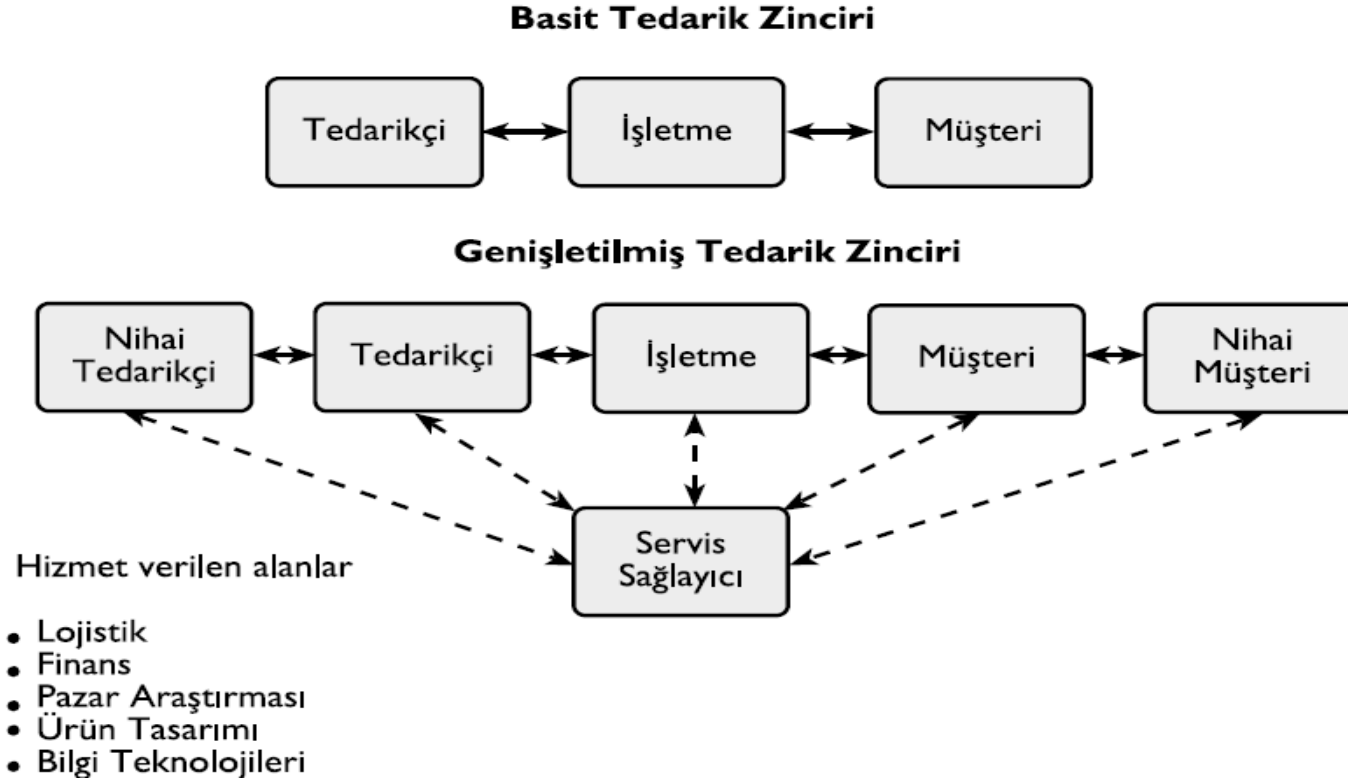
Basit Tedarik Zinciri

Tedarikçi

İşletme

Müşteri

Genişletilmiş Tedarik Zinciri

Nihai Tedarikçi

Tedarikçi

İşletme

Müşteri

Nihai Müşteri

Servis Sağlayıcı

Hizmet verilen alanlar

- Lojistik
- Finans
- Pazar Araştırması
- Ürün Tasarımı
- Bilgi Teknolojileri